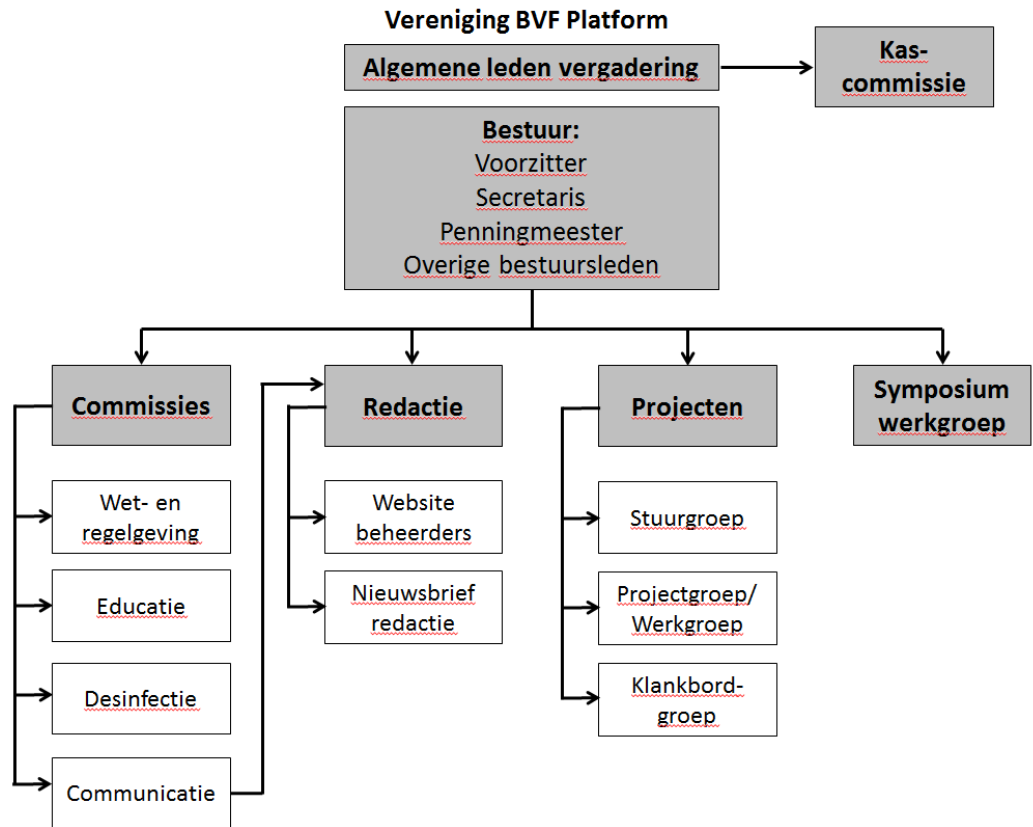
Vereniging BVF Platform

Algemene leden vergadering

Kas-commissie

Bestuur:
Voorzitter
Secretaris
Penningmeester
Overige bestuursleden

Commissies

Wet- en regelgeving

Educatie

Desinfectie

Communicatie

Redactie

Website beheerders

Nieuwsbrief redactie

Projecten

Stuurgroep

Projectgroep/ Werkgroep

Klankbord-groep

Symposium werkgroep